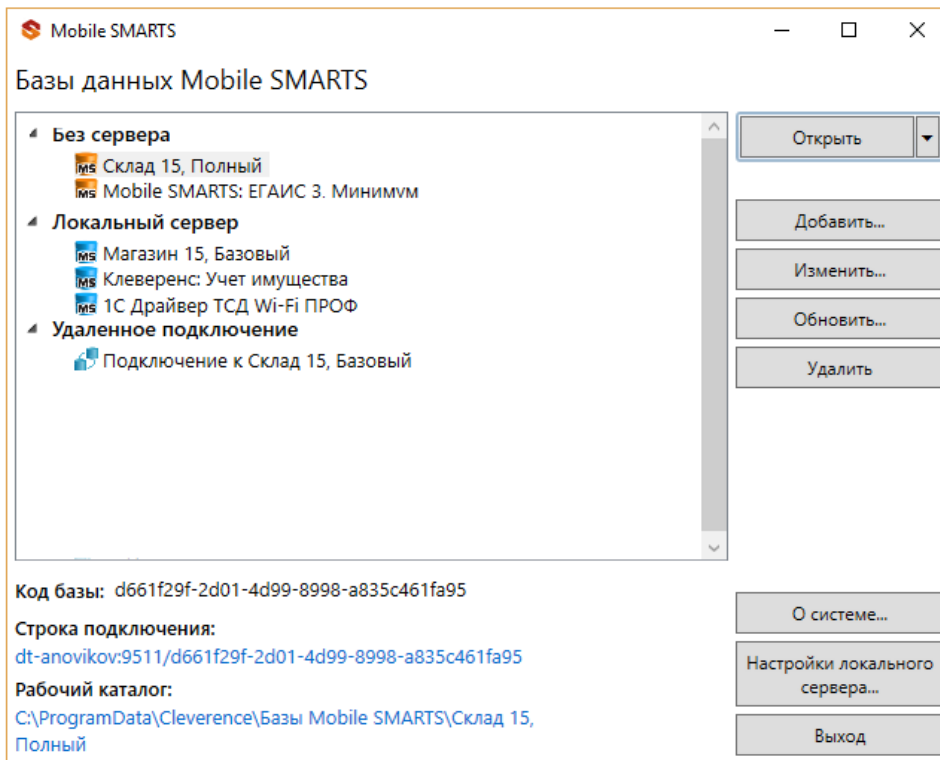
Mobile SMARTS

Базы данных Mobile SMARTS

Без сервера
Склад 15, Полный
Mobile SMARTS: ЕГАИС 3. Минимvм
Локальный сервер
Магазин 15, Базовый
Клеверенс: Учет имущества
1С Драйвер ТСД Wi-Fi ПРОФ
Удаленное подключение
Подключение к Склад 15, Базовый

Открыть
Добавить...
Изменить...
Обновить...
Удалить

Код базы: d661f29f-2d01-4d99-8998-a835c461fa95
Строка подключения:
dt-anovikov:9511/d661f29f-2d01-4d99-8998-a835c461fa95
Рабочий каталог:
C:\ProgramData\Cleverence\Базы Mobile SMARTS\Склад 15, Полный

О системе...
Настройки локального сервера...
Выход